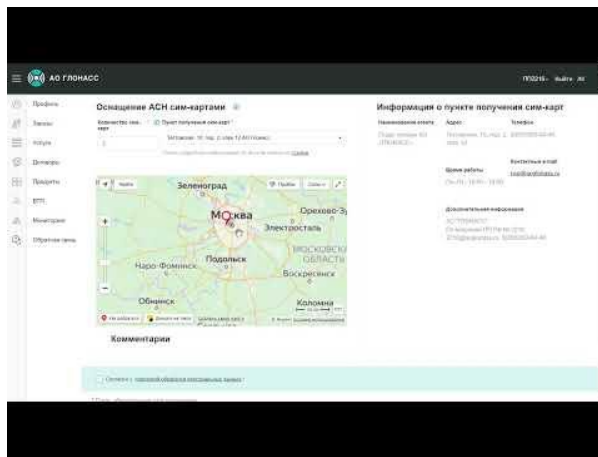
АО ГЛОНАСС

Выйти

Профиль
Заказы
Услуги
Дилеры
Продукты
ЕРП
Мониторинг
Обратная связь

Оснащение АСН сим-картами

Количество сим-карт
Пункт получения сим-карт
1

Информация о пункте получения сим-карт

Наименование пункта
Адрес
Телефон

Время работы

Контактные e-mail

Дополнительная информация

Зеленоград
Москва
Орехово-З
Электросталь
МОСКОВСКАЯ ОБЛАСТЬ
Наро-Фоминск
Подольск
Воскресенск
Обнинск
Коломна

Комментарии